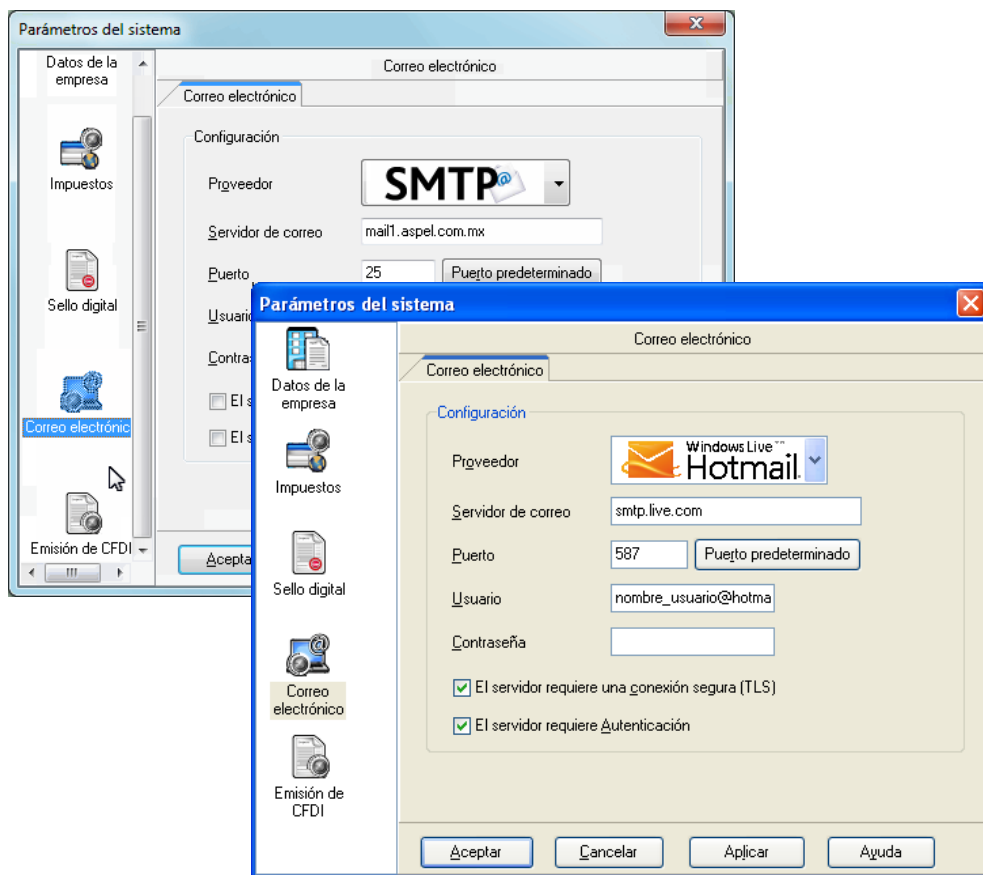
Parámetros del sistema

Datos de la empresa

Impuestos

Sello digital

Correo electrónic

Emisión de CFDI

Correo electrónico

Correo electrónico

Configuración

Proveedor

SMTP

Servidor de correo

mail1.aspel.com.mx

Puerto

25

Puerto predeterminado

Usuario

Contras

El s

El s

Aceptar

Parámetros del sistema

Datos de la empresa

Impuestos

Sello digital

Correo electrónico

Emisión de CFDI

Correo electrónico

Correo electrónico

Configuración

Proveedor

Windows Live™ Hotmail

Servidor de correo

smtp.live.com

Puerto

587

Puerto predeterminado

Usuario

nombre_usuario@hotma

Contraseña

El servidor requiere una conexión segura (TLS)

El servidor requiere Autenticación

Aceptar

Cancelar

Aplicar

Ayuda